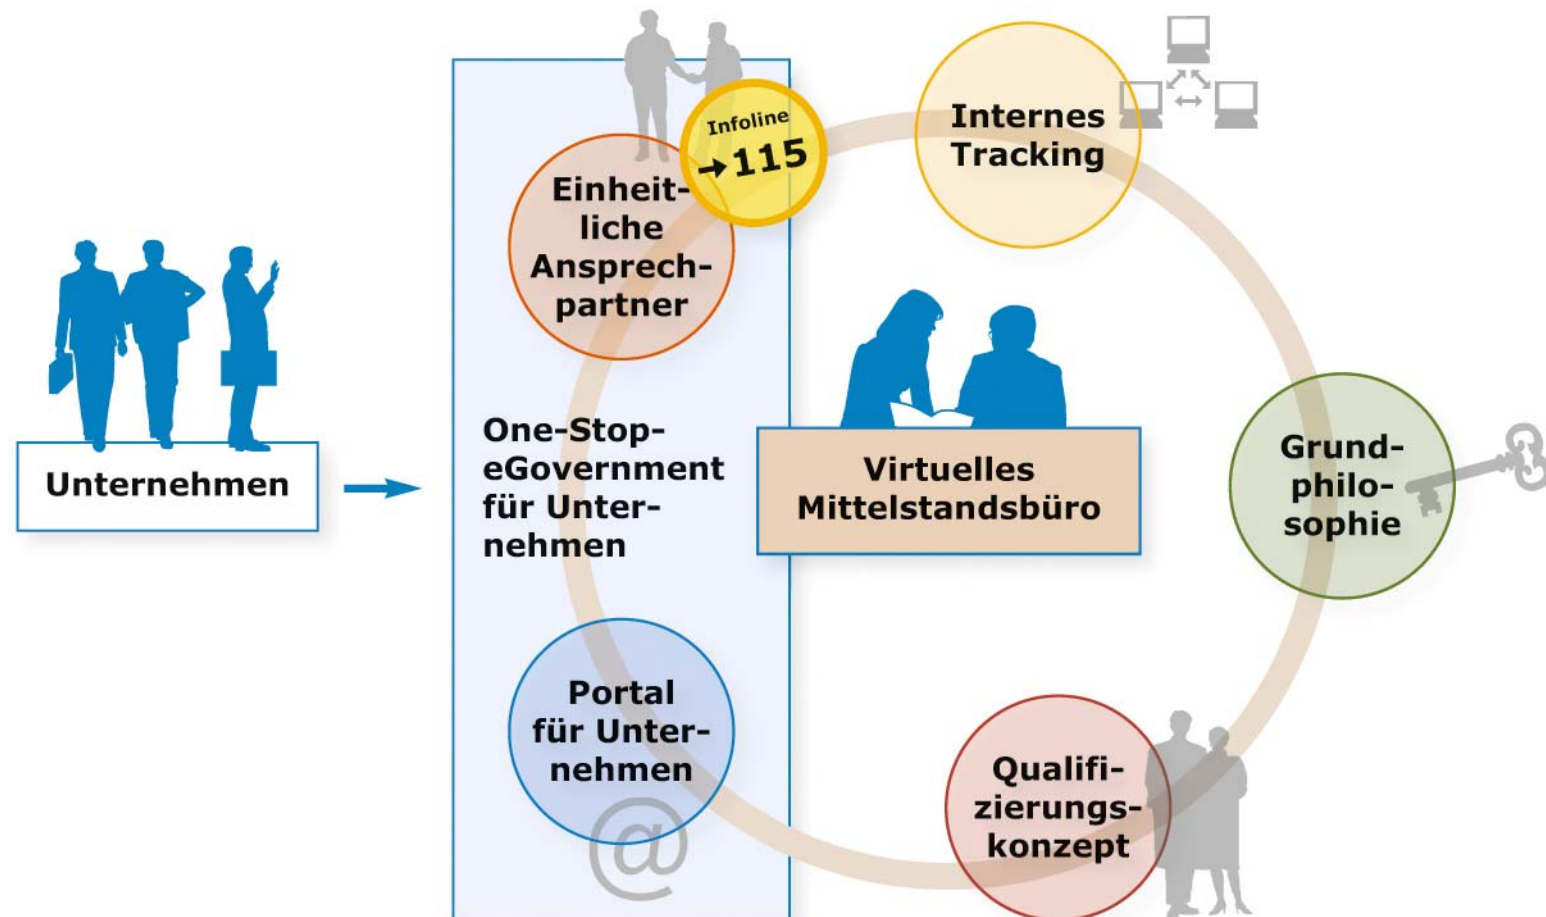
Unternehmen

Infoline
→115

Einheitliche Ansprechpartner

One-Stop-eGovernment für Unternehmen

Portal für Unternehmen

@

Internes Tracking

Virtuelles Mittelstandsbüro

Grundphilosophie

Qualifizierungskonzept